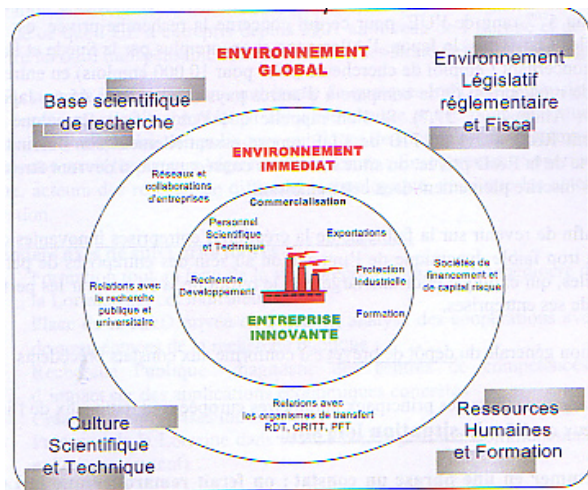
ENVIRONNEMENT GLOBAL

Environnement Législatif réglementaire et Fiscal

Base scientifique de recherche

ENVIRONNEMENT IMMEDIAT

Réseaux et collaborations d'entreprises

Commercialisation

Personnel Scientifique et Technique

Exportations

Sociétés de financement et de capital risque

Recherche Développement

Protection Industrielle

Relations avec la recherche publique et universitaire

Formation

ENTREPRISE INNOVANTE

Relations avec les organismes de transfert RDT, CRITT, PFT

Culture Scientifique et Technique

Ressources Humaines et Formation